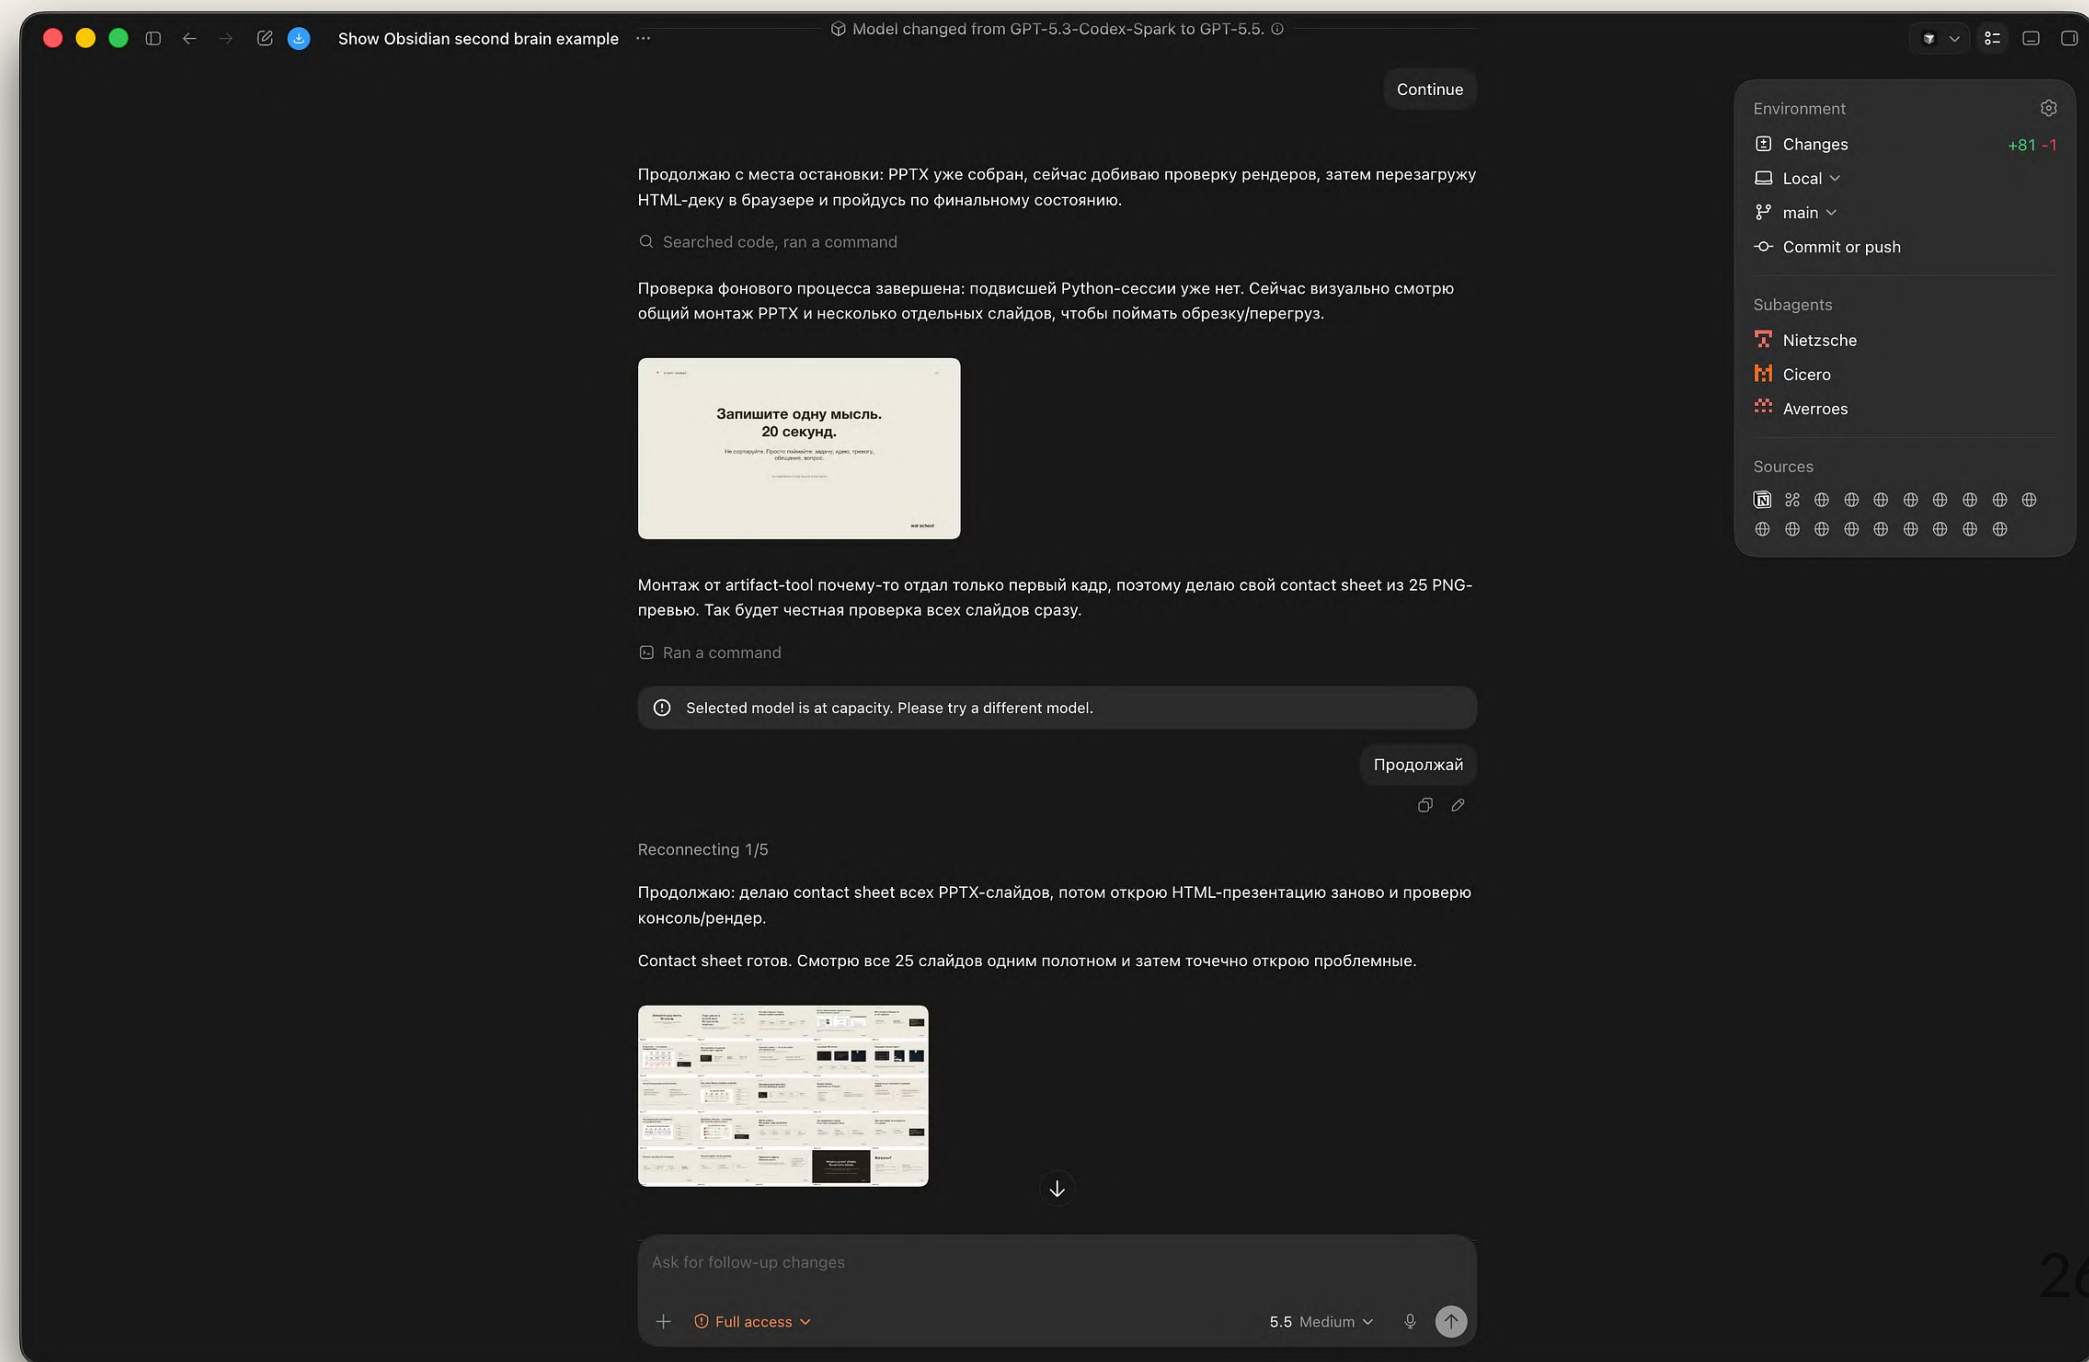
Show Obsidian second brain example ···

Model changed from GPT-5.3-Codex-Spark to GPT-5.5.

Continue

Продолжаю с места остановки: PPTX уже собран, сейчас добиваю проверку рендеров, затем перезагружу HTML-деку в браузере и пройдусь по финальному состоянию.

Searched code, ran a command

Проверка фонового процесса завершена: подвисшей Python-сессии уже нет. Сейчас визуально смотрю общий монтаж PPTX и несколько отдельных слайдов, чтобы поймать обрезку/перегруз.

Запишите одну мысль. 20 секунд.

Монтаж от artifact-tool почему-то отдал только первый кадр, поэтому делаю свой contact sheet из 25 PNG-превью. Так будет честная проверка всех слайдов сразу.

Ran a command

Selected model is at capacity. Please try a different model.

Продолжай

Reconnecting 1/5

Продолжаю: делаю contact sheet всех PPTX-слайдов, потом открою HTML-презентацию заново и проверю консоль/рендер.

Contact sheet готов. Смотрю все 25 слайдов одним полотном и затем точечно открою проблемные.

Ask for follow-up changes

Full access

5.5 Medium

Environment

Changes +81 -1

Local

main

Commit or push

Subagents

Nietzsche

Cicero

Averroes

Sources